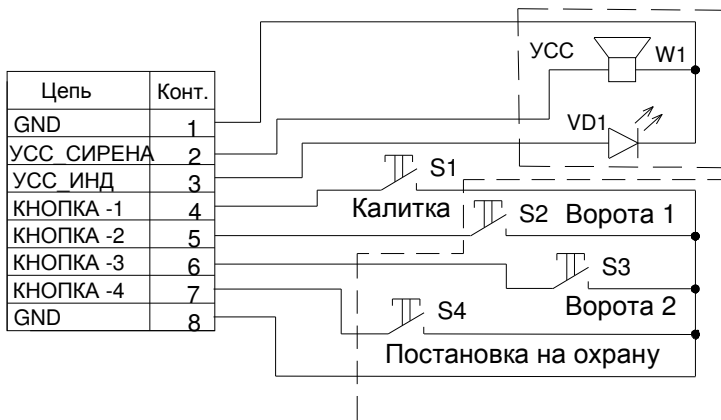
| Цепь | Конт. |
|---|---|
| GND | 1 |
| УСС_СИРЕНА | 2 |
| УСС_ИНД | 3 |
| КНОПКА -1 | 4 |
| КНОПКА -2 | 5 |
| КНОПКА -3 | 6 |
| КНОПКА -4 | 7 |
| GND | 8 |

УСС
W1
VD1
S1
Калитка
S2 Ворота 1
S3
Ворота 2
S4
Постановка на охрану